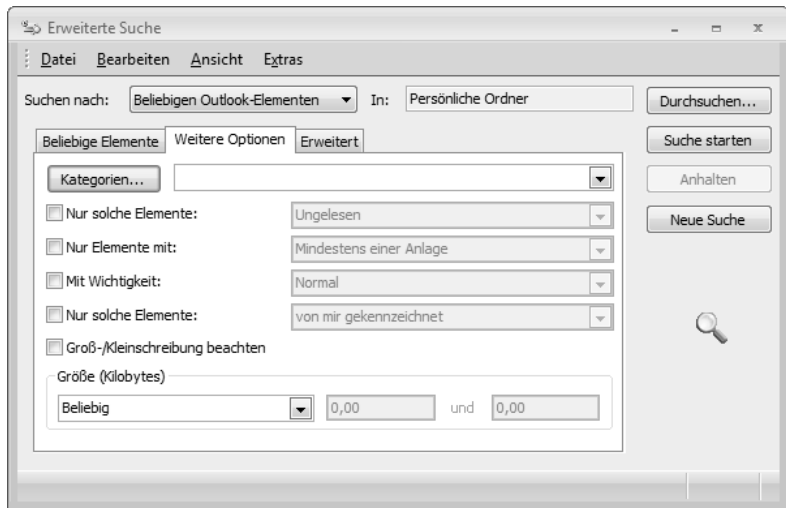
Erweiterte Suche

Datei Bearbeiten Ansicht Extras

Suchen nach: Beliebigen Outlook-Elementen In: Persönliche Ordner

Durchsuchen...

Beliebige Elemente | Weitere Optionen | Erweitert

Suche starten

Anhalten

Neue Suche

Kategorien...

Nur solche Elemente: Ungelesen

Nur Elemente mit: Mindestens einer Anlage

Mit Wichtigkeit: Normal

Nur solche Elemente: von mir gekennzeichnet

Groß-/Kleinschreibung beachten

Größe (Kilobytes)

Beliebig 0,00 und 0,00